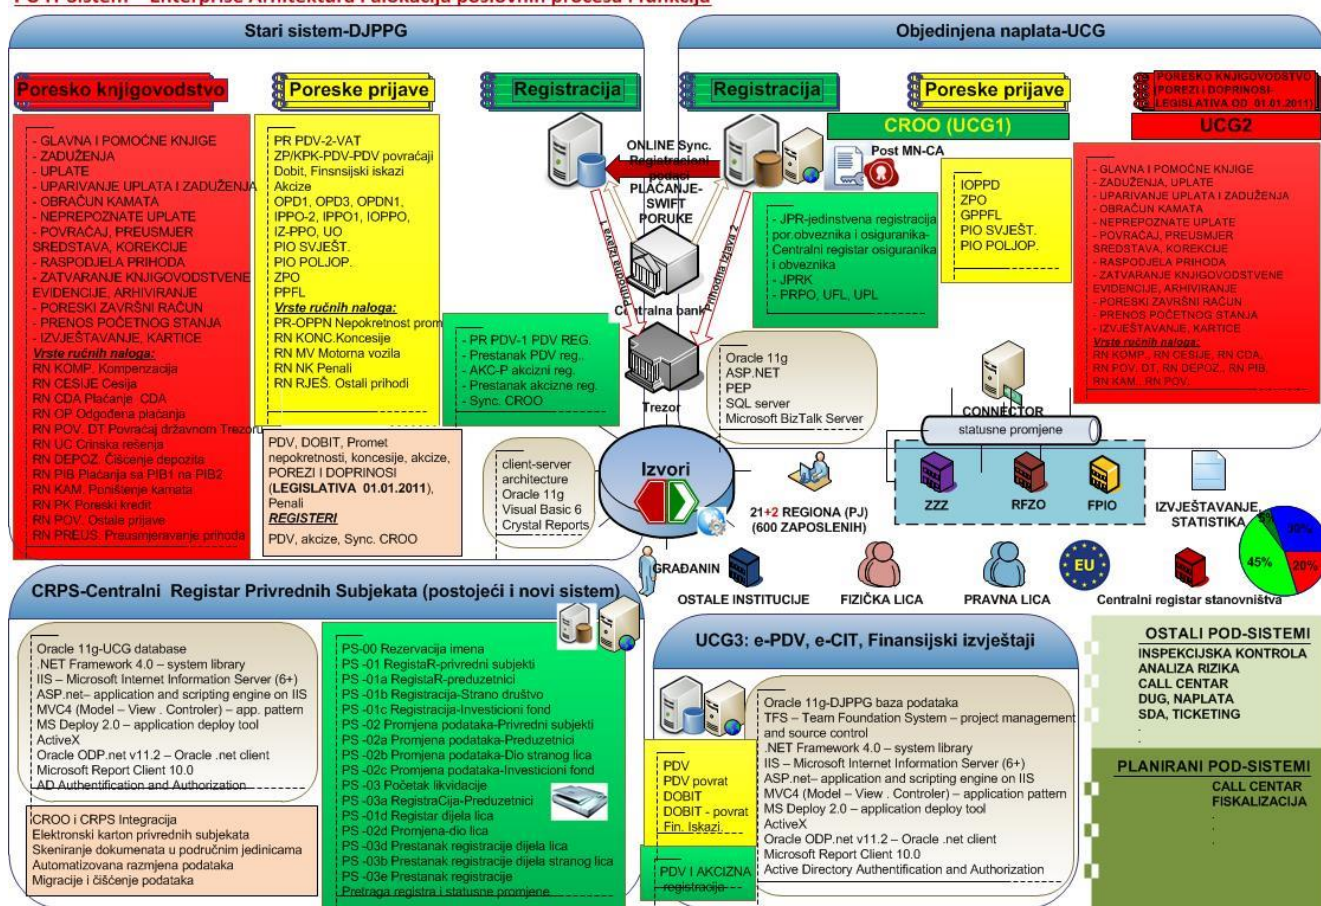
PU IT sistem – Enterprise Arhitektura i alokacija poslovnih procesa i funkcija

Stari sistem-DJPPG

Poresko knjigovodstvo

- GLAVNA I POMOĆNE KNJIGE
- ZADUŽENJA
- UPLATE
- UPARIVANJE UPLATA I ZADUŽENJA
- OBRAČUN KAMATA
- NEPREPOZNATE UPLATE
- POVRAĆAJ, PREUSMJER SREDSTAVA, KOREKCIJE
- RASPODJELA PRIHODA
- ZATVARANJE KNJIGOVODSTVENE EVIDENCIJE, ARHIVIRANJE
- PORESKI ZAVRŠNI RAČUN
- PRENOS POČETNOG STANJA
- IZVJEŠTAVANJE, KARTICE
Vrste ručnih naloga:
RN KOMP. Kompenzacija
RN CESIJE Cesija
RN CDA Plaćanje CDA
RN OP Odgođena plaćanja
RN POV. DT Povraćaj državnom Trezoru
RN UC Crinska rešenja
RN DEPOZ. Čišćenje depozita
RN PIB Plaćanja sa PIB1 na PIB2
RN KAM. Poništenje kamata
RN PK Poreski kredit
RN POV. Ostale prijave
RN PREUS. Preusmjeravanje prihoda

Poreske prijave

PR PDV-2-VAT
ZP/KPK-PDV-PDV povraćaji
Dobit, Finsnsijski iskazi
Akcize
OPD1, OPD3, OPDN1, IPPO-2, IPPO1, IOPPO, IZ-PPO, UO
PIO SVJEŠT.
PIO POLJOP.
ZPO
PPFL
Vrste ručnih naloga:
PR-OPPN Nepokretnost prom
RN KONC.Koncesije
RN MV Motorna vozila
RN NK Penali
RN RJEŠ. Ostali prihodi

PDV, DOBIT, Promet nepokretnosti, koncesije, akcize, POREZI I DOPRINOSI (LEGISLATIVA 01.01.2011), Penali
REGISTERI
PDV, akcize, Sync. CROO

Registracija

- PR PDV-1 PDV REG.
- Prestanak PDV reg..
- AKC-P akcizni reg.
- Prestanak akcizne reg.
- Sync. CROO

ONLINE Sync. Registracioni podaci
PLAĆANJE-SWIFT PORUKE
Prihodna izvjesa 1
Prihodna izvjesa 2
Centralna bank
Trezor

Objedinjena naplata-UCG

Registracija

Poreske prijave

PORESKO KNJIGOVODSTVO POREZI I DOPRINOSI LEGISLATIVA OD 01.01.2011

CROO (UCG1)

UCG2

Post MN-CA

- JPR-jedinstvena registracija por.obveznika i osiguranika-Centralni registar osiguranika i obveznika
- JPRK
- PRPO, UFL, UPL

IOPPD
ZPO
GPPFL
PIO SVJEŠT.
PIO POLJOP.

- GLAVNA I POMOĆNE KNJIGE
- ZADUŽENJA, UPLATE
- UPARIVANJE UPLATA I ZADUŽENJA
- OBRAČUN KAMATA
- NEPREPOZNATE UPLATE
- POVRAĆAJ, PREUSMJER SREDSTAVA, KOREKCIJE
- RASPODJELA PRIHODA
- ZATVARANJE KNJIGOVODSTVENE EVIDENCIJE, ARHIVIRANJE
- PORESKI ZAVRŠNI RAČUN
- PRENOS POČETNOG STANJA
- IZVJEŠTAVANJE, KARTICE
Vrste ručnih naloga:
RN KOMP., RN CESIJE, RN CDA, RN POV. DT, RN DEPOZ., RN PIB, RN KAM., RN POV.

Oracle 11g
ASP.NET
PEP
SQL server
Microsoft BizTalk Server

CONNECTOR
statusne promjene
ZZZ
RFZO
FPIO
IZVJEŠTAVANJE, STATISTIKA
30%
45%
20%

client-server architecture
Oracle 11g
Visual Basic 6
Crystal Reports

Izvori

21+2 REGIONA (PJ)
(600 ZAPOSLENIH)

GRAĐANIN
OSTALE INSTITUCIJE
FIZIČKA LICA
PRAVNA LICA
EU
Centralni registar stanovništva

CRPS-Centralni Registar Privrednih Subjekata (postojeći i novi sistem)

Oracle 11g-UCG database
.NET Framework 4.0 – system library
IIS – Microsoft Internet Information Server (6+)
ASP.net– application and scripting engine on IIS
MVC4 (Model – View . Controler) – app. pattern
MS Deploy 2.0 – application deploy tool
ActiveX
Oracle ODP.net v11.2 – Oracle .net client
Microsoft Report Client 10.0
AD Authentification and Authorization

CROO i CRPS Integracija
Elektronski karton privrednih subjekata
Skeniranje dokumenata u područnim jedinicama
Automatizovana razmjena podataka
Migracije i čišćenje podataka

PS-00 Rezervacija imena
PS -01 RegistaR-privredni subjekti
PS -01a RegistaR-preduzetnici
PS -01b Registracija-Strano društvo
PS -01c Registracija-Investicioni fond
PS -02 Promjena podataka-Privredni subjekti
PS -02a Promjena podataka-Preduzetnici
PS -02b Promjena podataka-Dio stranog lica
PS -02c Promjena podataka-Investicioni fond
PS -03 Početak likvidacije
PS -03a RegistraCija-Preduzetnici
PS -01d Registar dijela lica
PS -02d Promjena-dio lica
PS -03d Prestanak registracije dijela lica
PS -03b Prestanak registracije dijela stranog lica
PS -03e Prestanak registracije
Pretraga registra i statusne promjene

UCG3: e-PDV, e-CIT, Finansijski izvještaji

PDV
PDV povrat
DOBIT
DOBIT - povrat
Fin. Iskazi

PDV I AKCIZNA registracija

Oracle 11g-DJPPG baza podataka
TFS – Team Foundation System – project management and source control
.NET Framework 4.0 – system library
IIS – Microsoft Internet Information Server (6+)
ASP.net– application and scripting engine on IIS
MVC4 (Model – View . Controler) – application pattern
MS Deploy 2.0 – application deploy tool
ActiveX
Oracle ODP.net v11.2 – Oracle .net client
Microsoft Report Client 10.0
Active Directory Authentification and Authorization

OSTALI POD-SISTEMI
INSPEKCIJSKA KONTROLA
ANALIZA RIZIKA
CALL CENTAR
DUG, NAPLATA
SDA, TICKETING

PLANIRANI POD-SISTEMI
CALL CENTAR
FISKALIZACIJA